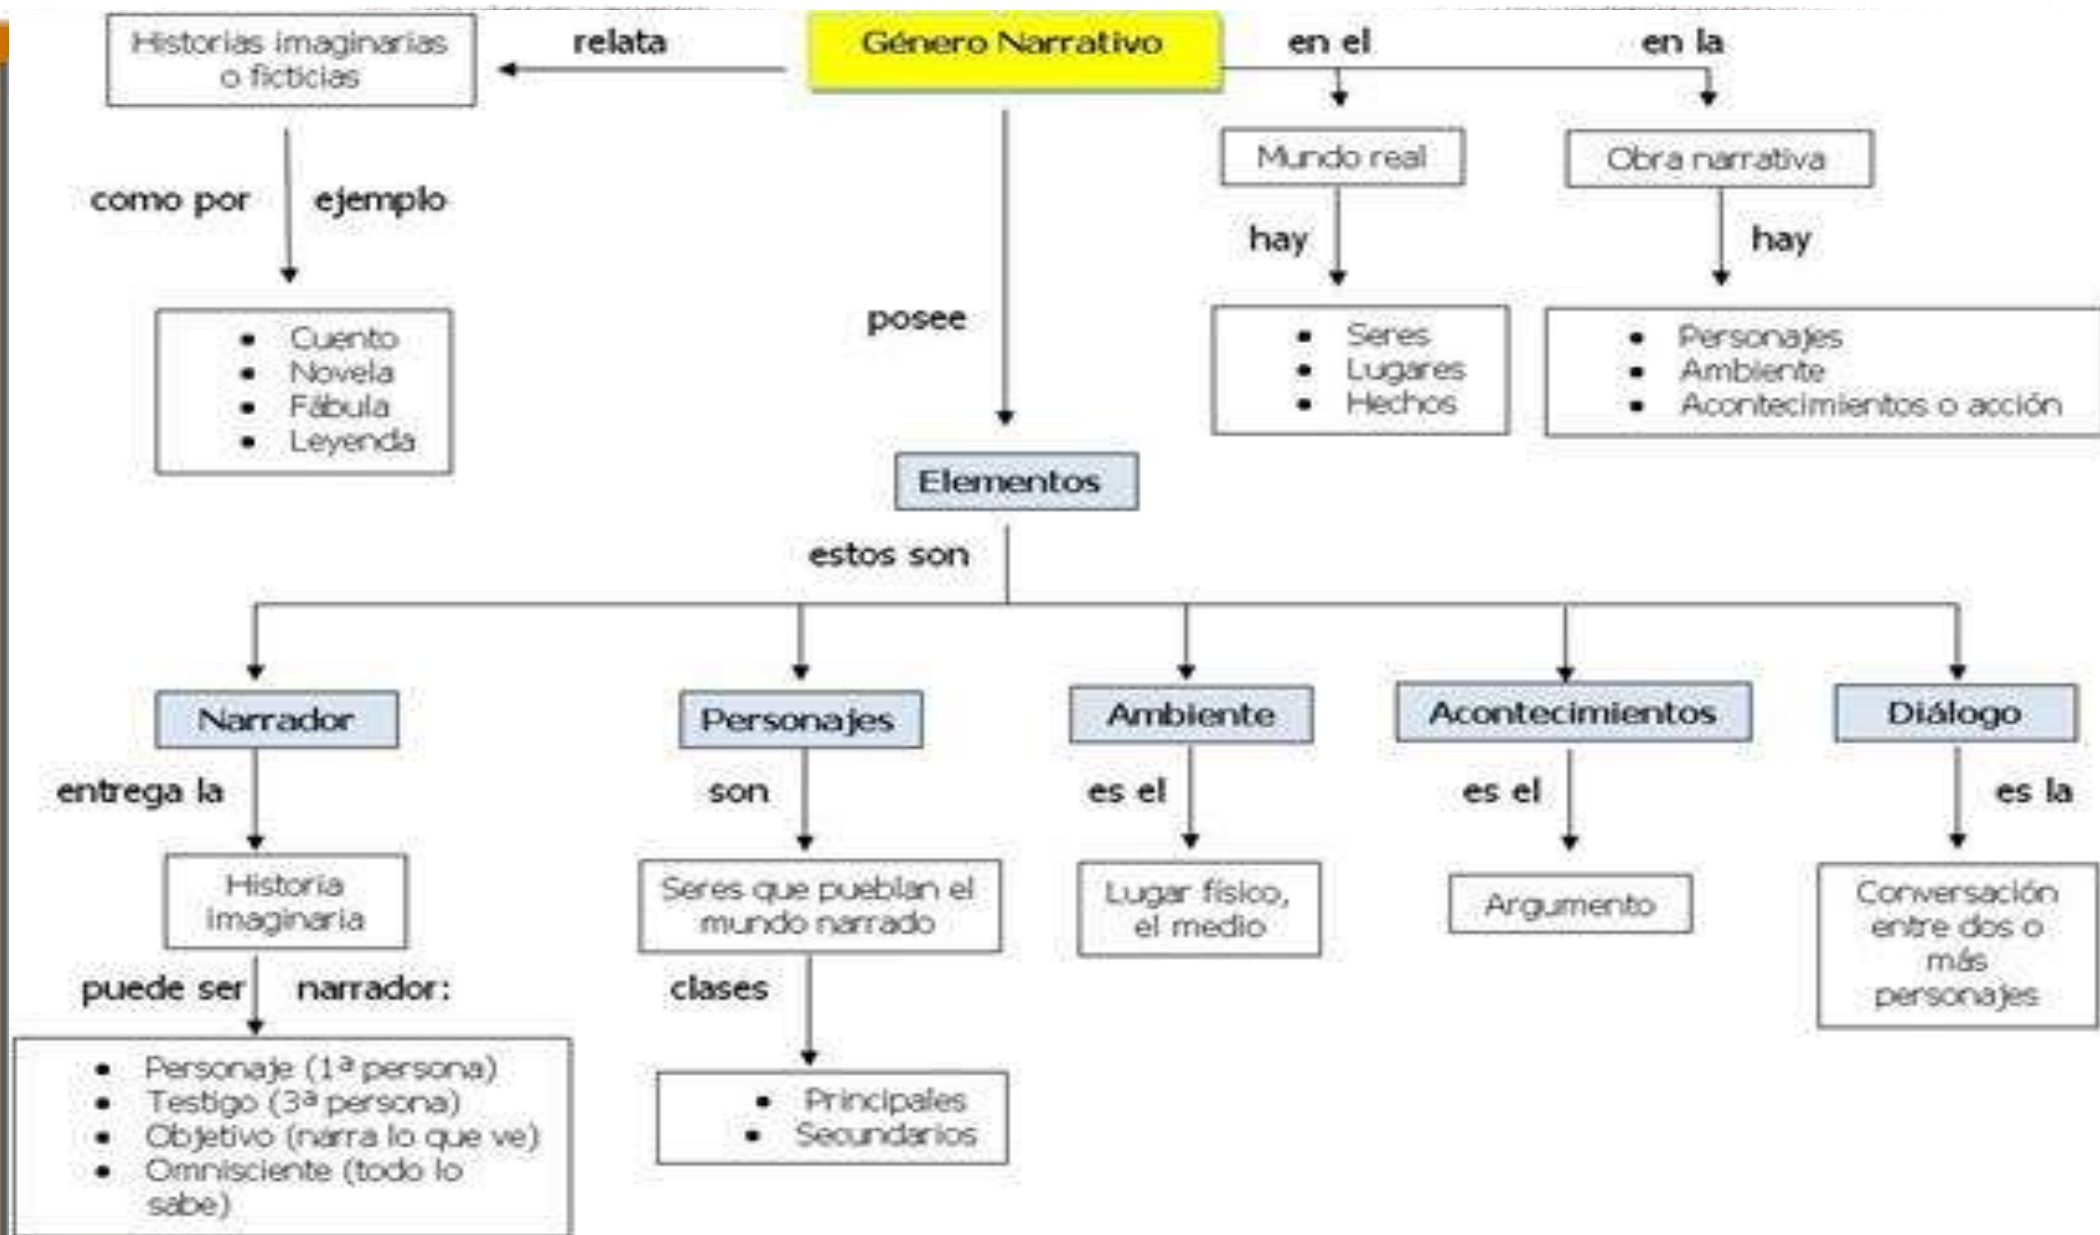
Historias imaginarias o ficticias

relata

Género Narrativo

en el

en la

como por ejemplo

- Cuento
- Novela
- Fábula
- Leyenda

posee

Mundo real

hay

- Seres
- Lugares
- Hechos

Obra narrativa

hay

- Personajes
- Ambiente
- Acontecimientos o acción

Elementos

estos son

Narrador

entrega la

Historia imaginaria

puede ser narrador:

- Personaje (1ª persona)
- Testigo (3ª persona)
- Objetivo (narra lo que ve)
- Omnisciente (todo lo sabe)

Personajes

son

Seres que pueblan el mundo narrado

clases

- Principales
- Secundarios

Ambiente

es el

Lugar físico, el medio

Acontecimientos

es el

Argumento

Diálogo

es la

Conversación entre dos o más personajes